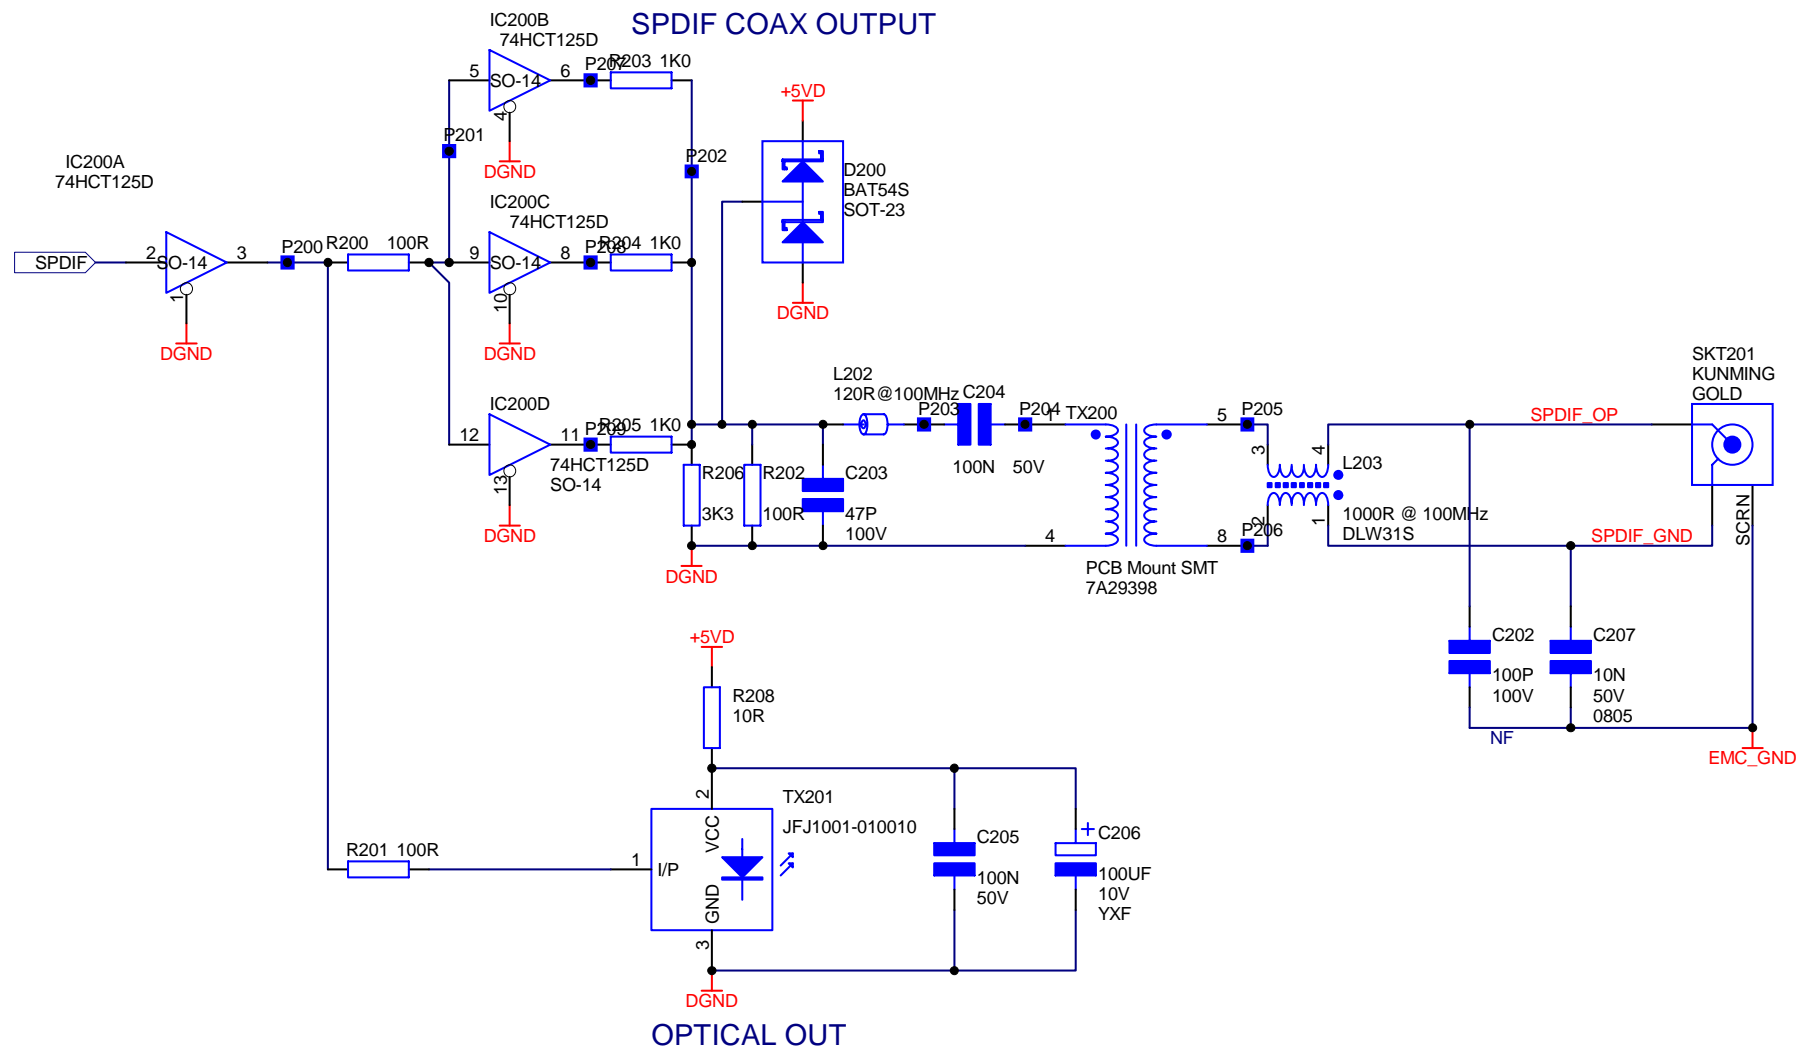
SPDIF COAX OUTPUT

IC200B
74HCT125D
5
SO-14
6
P207
R203 1K0
4
DGND
P201
P202
+5VD
D200
BAT54S
SOT-23
DGND

IC200A
74HCT125D
SPDIF
2
SO-14
3
1
DGND
P200
R200 100R
IC200C
74HCT125D
9
SO-14
8
P208
R204 1K0
10
DGND

IC200D
12
SO-14
11
P209
R205 1K0
13
74HCT125D
SO-14
DGND
R206
3K3
R202
100R
C203
47P
100V
DGND

L202
120R@100MHz
P203
C204
100N 50V
P204
1
TX200
4
5
8
P205
P206
3
4
2
1
L203
1000R @ 100MHz
DLW31S
PCB Mount SMT
7A29398

SKT201
KUNMING
GOLD
SPDIF_OP
SPDIF_GND
SCRN
C202
100P
100V
NF
C207
10N
50V
0805
EMC_GND

+5VD
R208
10R
TX201
JFJ1001-010010
2
VCC
1
I/P
GND
3
R201 100R
C205
100N
50V
+
C206
100UF
10V
YXF
DGND

OPTICAL OUT